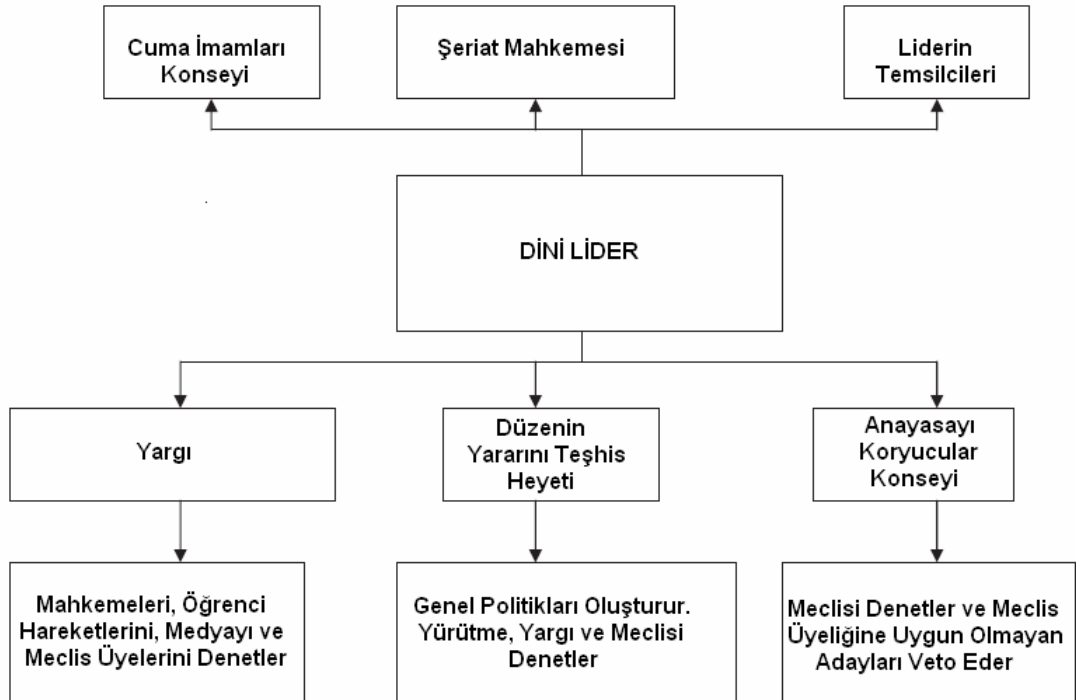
Cuma İmamları Konseyi

Şeriat Mahkemesi

Liderin Temsilcileri

DİNİ LİDER

Yargı

Düzenin Yararını Teşhis Heyeti

Anayasayı Koryucular Konseyi

Mahkemeleri, Öğrenci Hareketlerini, Medyayı ve Meclis Üyelerini Denetler

Genel Politikları Oluşturur. Yürütme, Yargı ve Meclisi Denetler

Meclisi Denetler ve Meclis Üyeliğine Uygun Olmayan Adayları Veto Eder